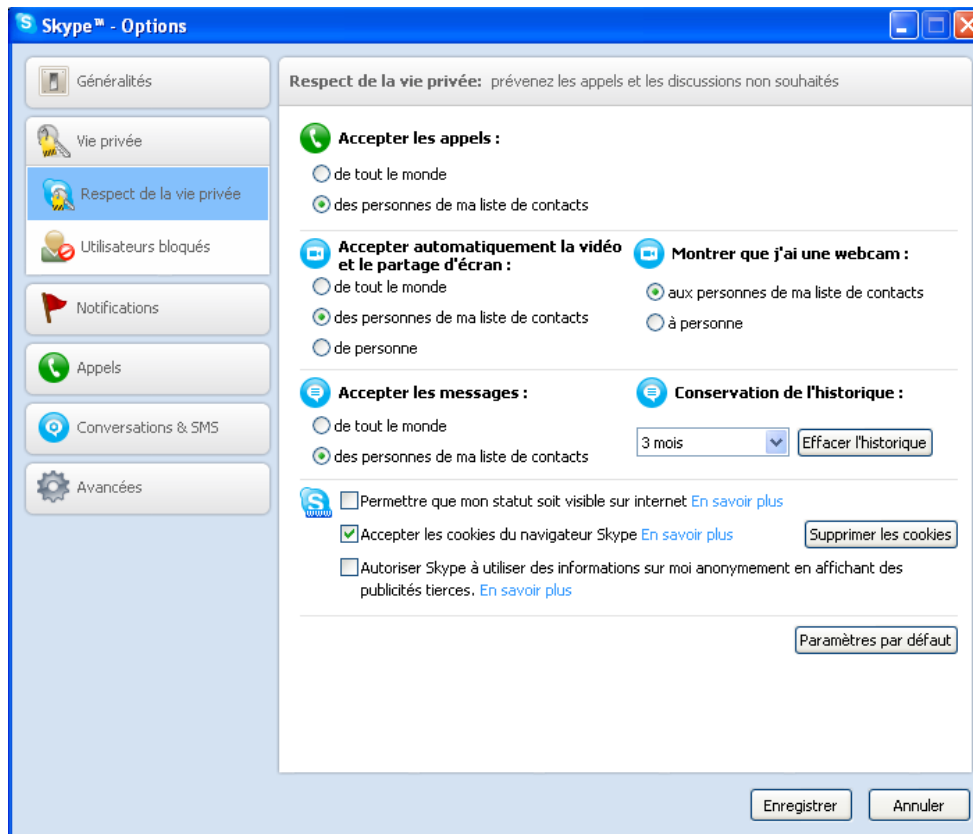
Skype™ - Options

Généralités

Vie privée

Respect de la vie privée

Utilisateurs bloqués

Notifications

Appels

Conversations & SMS

Avancées

Respect de la vie privée: prévenez les appels et les discussions non souhaités

Accepter les appels :

de tout le monde

des personnes de ma liste de contacts

Accepter automatiquement la vidéo et le partage d'écran :

de tout le monde

des personnes de ma liste de contacts

de personne

Montrer que j'ai une webcam :

aux personnes de ma liste de contacts

à personne

Accepter les messages :

de tout le monde

des personnes de ma liste de contacts

Conservation de l'historique :

3 mois

Effacer l'historique

Permettre que mon statut soit visible sur internet En savoir plus

Accepter les cookies du navigateur Skype En savoir plus

Supprimer les cookies

Autoriser Skype à utiliser des informations sur moi anonymement en affichant des publicités tierces. En savoir plus

Paramètres par défaut

Enregistrer

Annuler